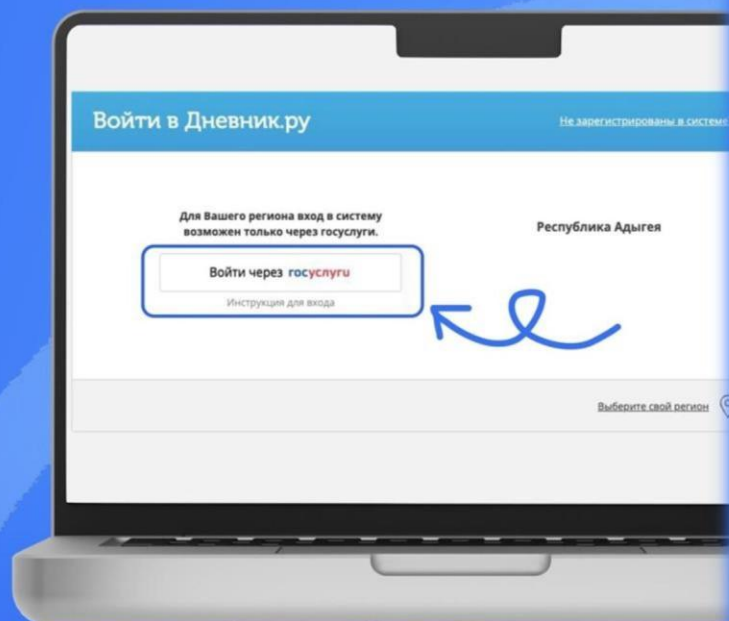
Войти в Дневник.ру

Не зарегистрированы в системе

Для Вашего региона вход в систему возможен только через госуслуги.

Республика Адыгея

Войти через госуслуги

Инструкция для входа

Выберите свой регион